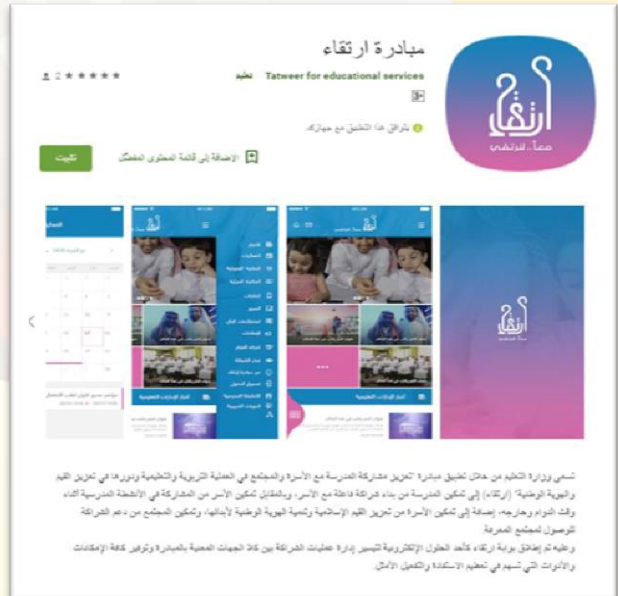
مبادرة ارتقاء

Tatweer for educational services تعليم

2 ★★★★★

3+

يتوافق هذا التطبيق مع جهازك.

الإضافة إلى قائمة المحتوى المفضل

تثبيت

ارتقاء
معاً.. لنرتقي

تسعى وزارة التعليم من خلال تطبيق مبادرة تعزيز مشاركة المدرسة مع الأسرة والمجتمع في العملية التربوية والتعليمية ودورها في تعزيز القيم والهوية الوطنية (ارتقاء) إلى تمكين المدرسة من بناء شراكة فاعلة مع الأسر، وبالتالي تمكين الأسر من المشاركة في الأنشطة المدرسية أثناء وقت الدوام وخارجه، إضافة إلى تمكين الأسرة من تعزيز القيم الإسلامية وتنمية الهوية الوطنية لأبنائها، وتمكين المجتمع من دعم الشراكة للوصول لمجتمع المعرفة.
وعليه تم إطلاق بوابة ارتقاء كأحد الحلول الإلكترونية لتيسير إدارة عمليات الشراكة بين كافة الجهات المعنية بالمبادرة وتوفير كافة الإمكانات والأدوات التي تسهم في تعظيم الاستفادة والتكامل الأمثل.